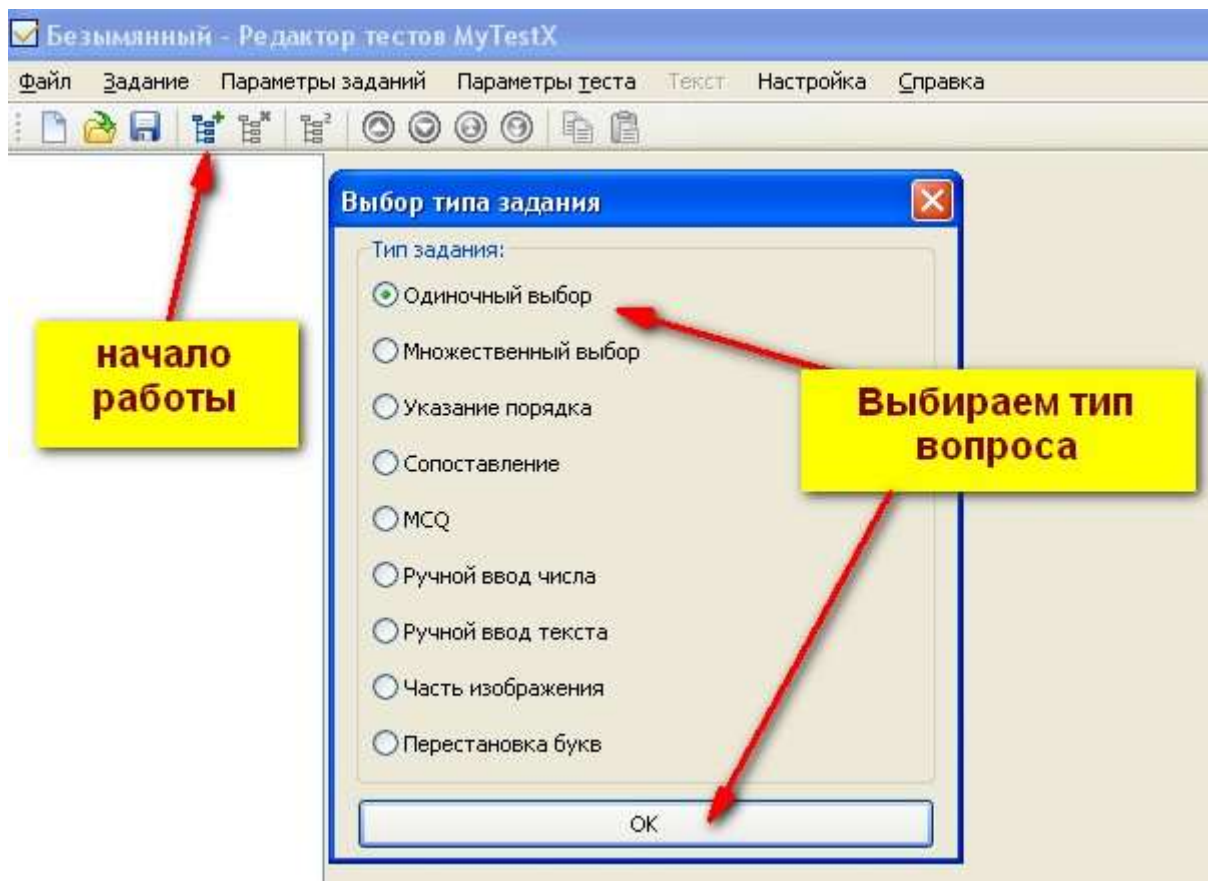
Безымянный - Редактор тестов MyTestX

Файл Задание Параметры заданий Параметры теста Текст Настройка Справка

Выбор типа задания

Тип задания:

Одиночный выбор

Множественный выбор

Указание порядка

Сопоставление

MCQ

Ручной ввод числа

Ручной ввод текста

Часть изображения

Перестановка букв

OK

начало работы

Выбираем тип вопроса